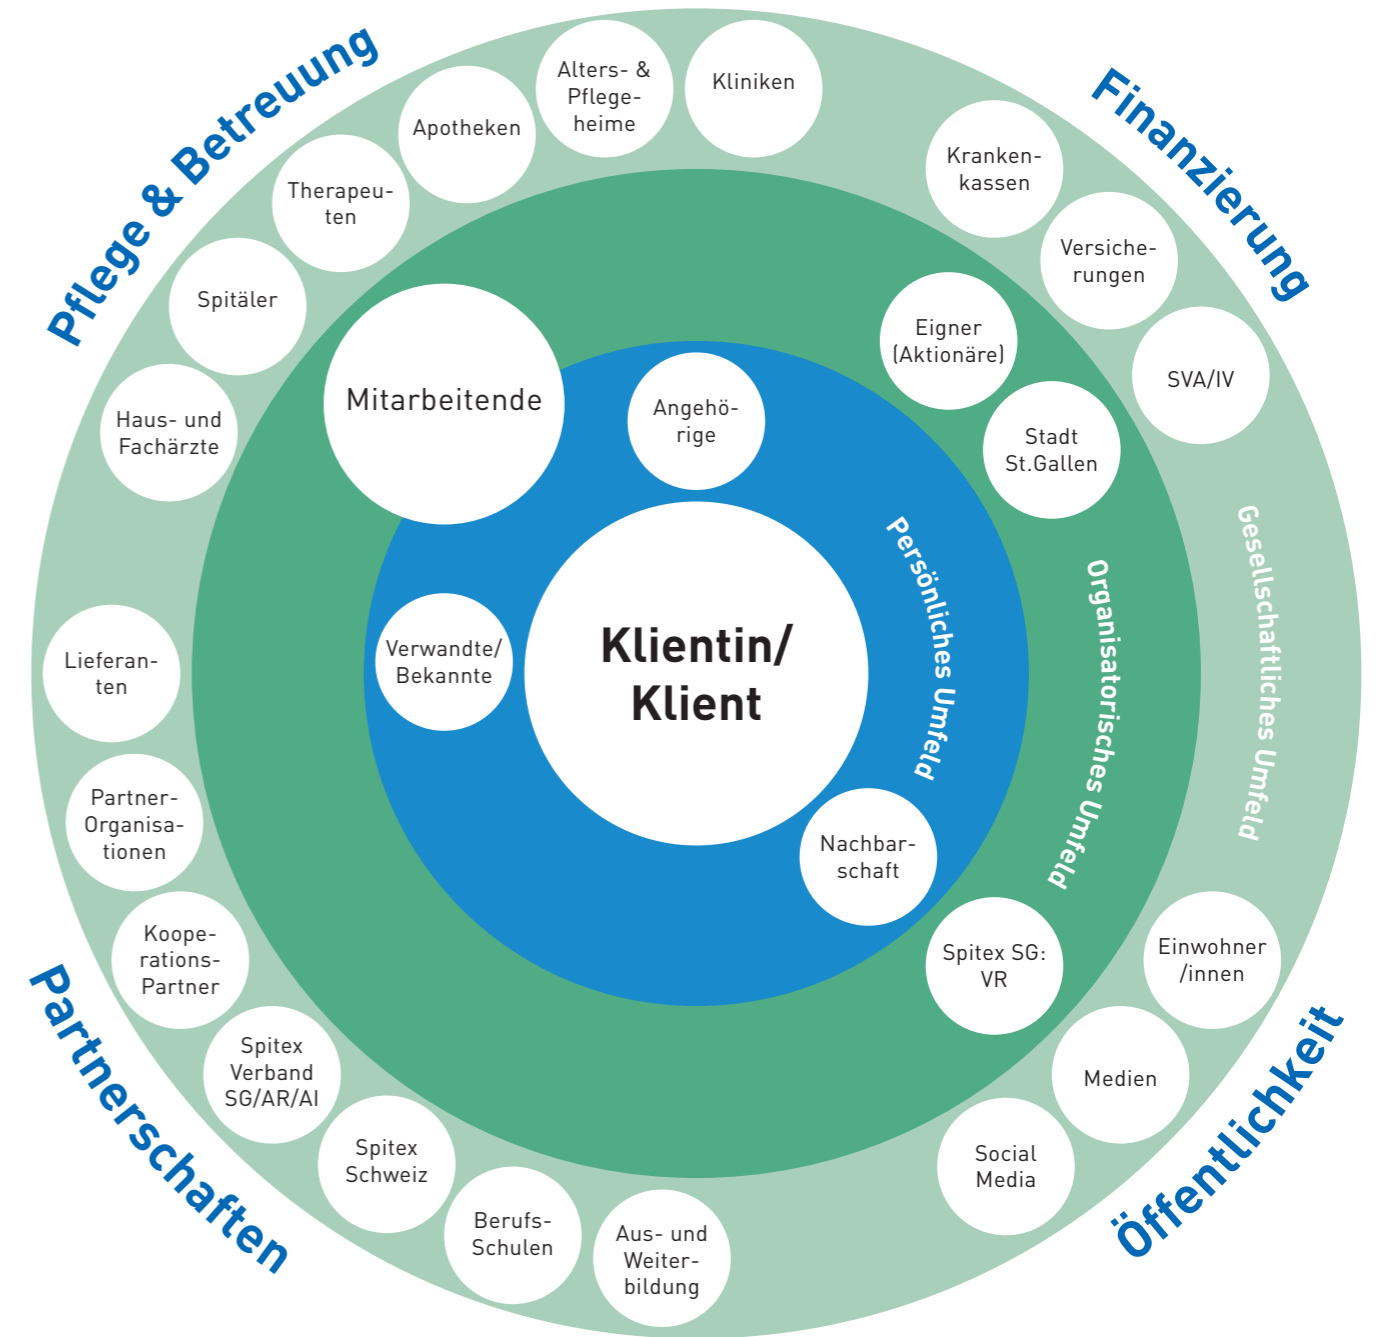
Pflege & Betreuung

Finanzierung

Partnerschaften

Öffentlichkeit

Klientin/ Klient

Persönliches Umfeld

Organisatorisches Umfeld

Gesellschaftliches Umfeld

Mitarbeitende

Angehörige

Verwandte/ Bekannte

Nachbarschaft

Eigner (Aktionäre)

Stadt St.Gallen

Spitex SG: VR

Kliniken

Alters- & Pflegeheime

Apotheken

Therapeuten

Spitäler

Haus- und Fachärzte

Krankenkassen

Versicherungen

SVA/IV

Lieferanten

Partner-Organisationen

Kooperations-Partner

Spitex Verband SG/AR/AI

Spitex Schweiz

Berufs-Schulen

Aus- und Weiterbildung

Einwohner /innen

Medien

Social Media